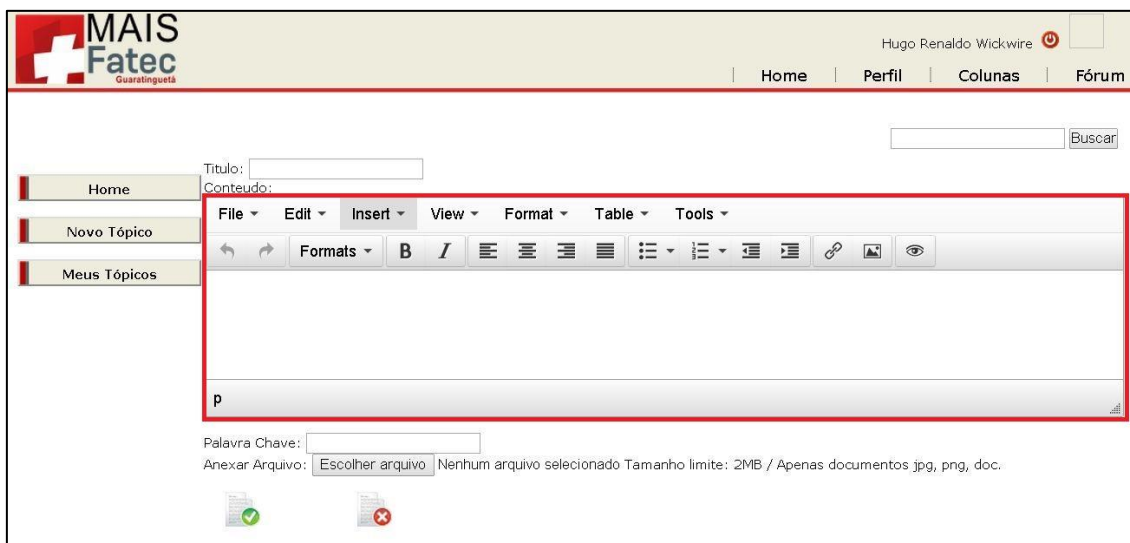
MAIS
Fatec
Guaratinguetá

Hugo Renaldo Wickwire

Home | Perfil | Colunas | Fórum

Buscar

Home
Novo Tópico
Meus Tópicos

Titulo:
Conteudo:

File Edit Insert View Format Table Tools

Formats B I

p

Palavra Chave:
Anexar Arquivo: Escolher arquivo Nenhum arquivo selecionado Tamanho limite: 2MB / Apenas documentos jpg, png, doc.